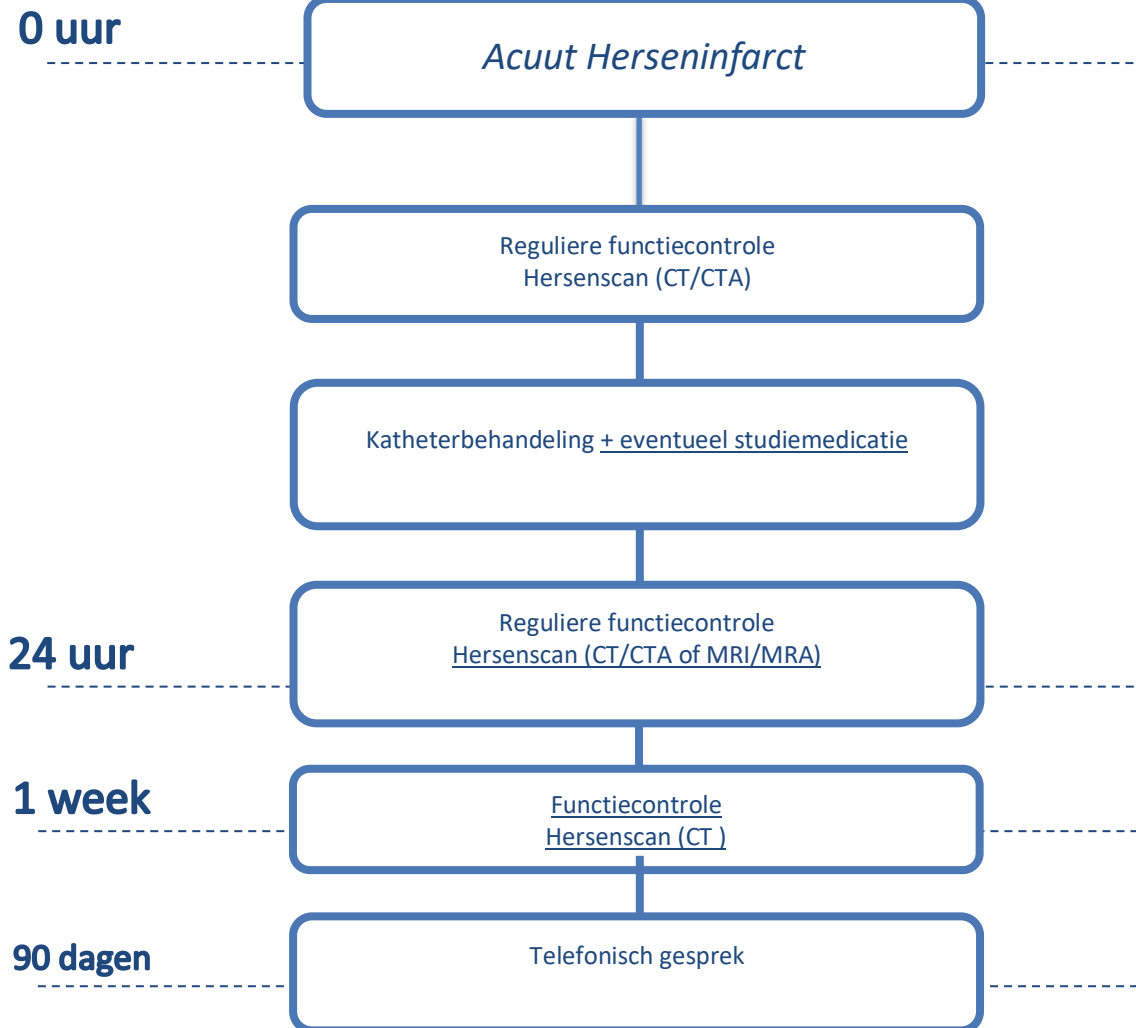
0 uur

Acuut Herseninfarct

Reguliere functiecontrole
Hersenscan (CT/CTA)

Katheterbehandeling + eventueel studiemedicatie

24 uur

Reguliere functiecontrole
Hersenscan (CT/CTA of MRI/MRA)

1 week

Functiecontrole
Hersenscan (CT )

90 dagen

Telefonisch gesprek